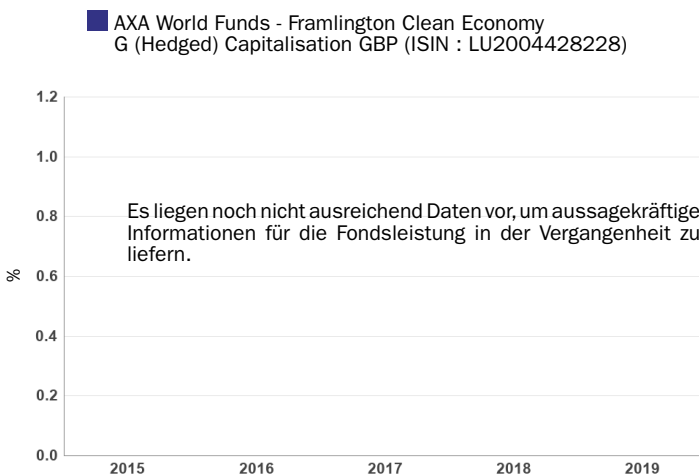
AXA World Funds - Framlington Clean Economy G (Hedged) Capitalisation GBP (ISIN : LU2004428228)

1.2
1.0
0.8
0.6
0.4
0.2
0.0

%

Es liegen noch nicht ausreichend Daten vor, um aussagekräftige Informationen für die Fondsleistung in der Vergangenheit zu liefern.

2015 2016 2017 2018 2019